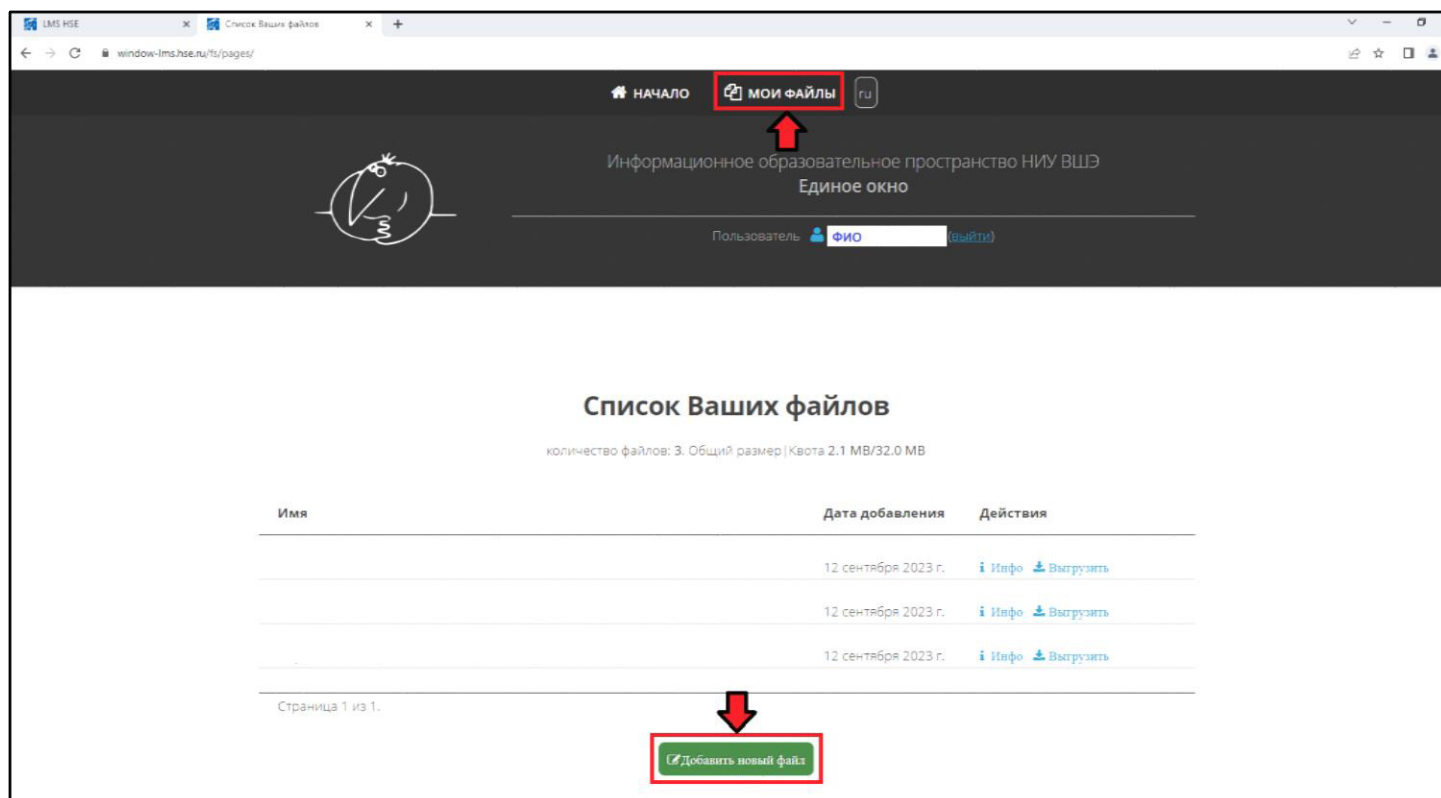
LMS HSE
Список Ваших файлов
window-lms.hse.ru/fs/pages/

НАЧАЛО МОИ ФАЙЛЫ ru

Информационное образовательное пространство НИУ ВШЭ
Единое окно

Пользователь ФИО (выйти)

Список Ваших файлов

количество файлов: 3. Общий размер | Квота 2.1 MB/32.0 MB

| Имя | Дата добавления | Действия |
|---|---|---|
| | 12 сентября 2023 г. | Инфо Выгрузить |
| | 12 сентября 2023 г. | Инфо Выгрузить |
| | 12 сентября 2023 г. | Инфо Выгрузить |

Страница 1 из 1.

Добавить новый файл